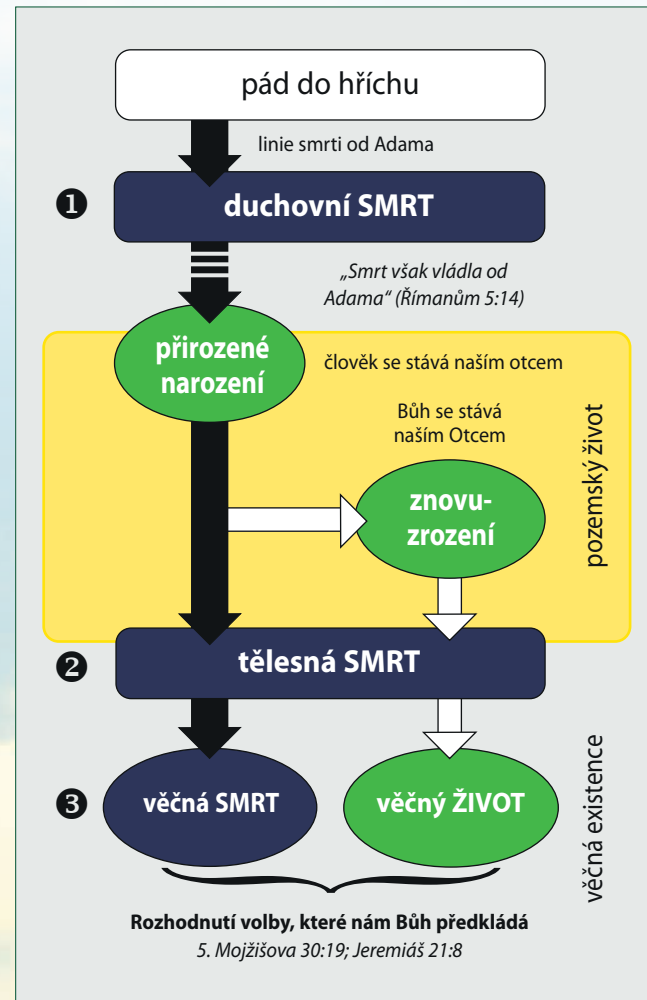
pád do hříchu

linie smrti od Adama

❶ duchovní SMRT

„Smrt však vládla od Adama“ (Římanům 5:14)

přirozené narození

člověk se stává naším otcem

Bůh se stává naším Otcem

znovuzrození

pozemský život

❷ tělesná SMRT

❸ věčná SMRT

věčný ŽIVOT

věčná existence

**Rozhodnutí volby, které nám Bůh předkládá**
*5. Mojžišova 30:19; Jeremiáš 21:8*